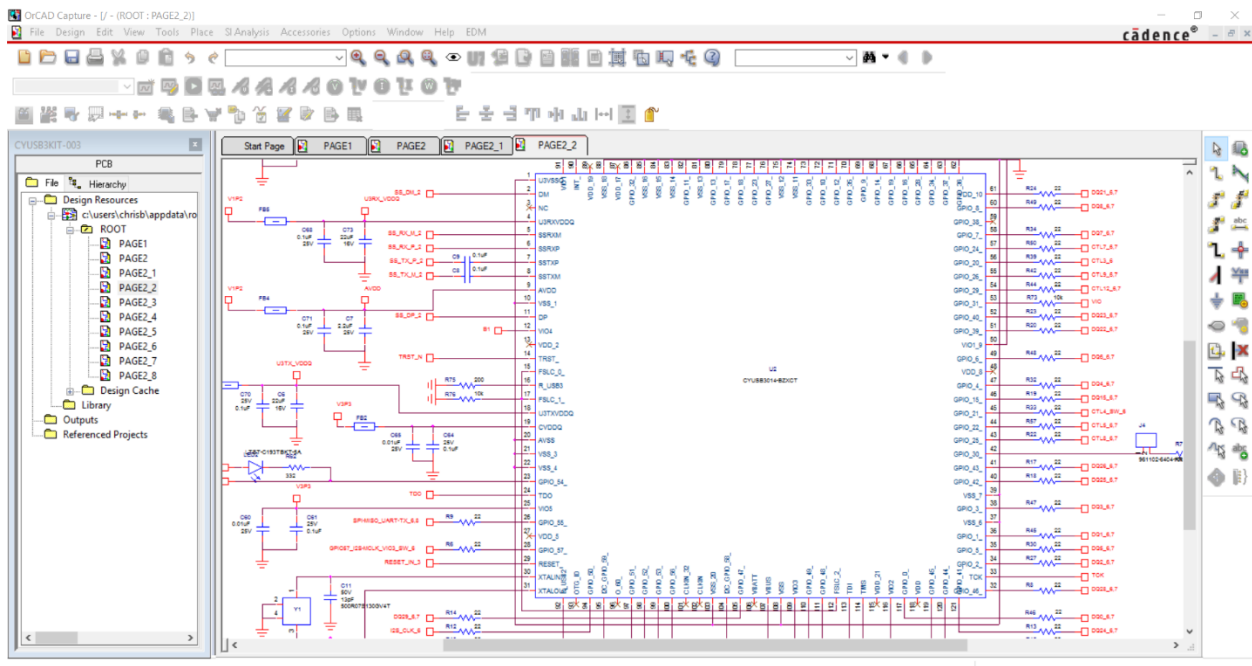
OrCAD Capture - [/ - (ROOT : PAGE2_2)]
File Design Edit View Tools Place SI Analysis Accessories Options Window Help EDM
cādence®

CYUSB3KIT-003
PCB
File Hierarchy
Design Resources
c:\users\chrisb\appdata\ro
ROOT
PAGE1
PAGE2
PAGE2_1
PAGE2_2
PAGE2_3
PAGE2_4
PAGE2_5
PAGE2_6
PAGE2_7
PAGE2_8
Design Cache
Library
Outputs
Referenced Projects

Start Page PAGE1 PAGE2 PAGE2_1 PAGE2_2

SS_DM_2
U3RX_VDDQ
V1P2
FB3
C69 0.1uF 25V
C73 22uF 16V
SS_RX_M_2
SS_RX_P_2
SS_TX_P_2
SS_TX_M_2
C5 0.1uF
C6 0.1uF
AVDD
V1P2
FB4
C71 0.1uF 25V
C7 2.2uF 25V
SS_DP_2
B1
TRST_N
U3TX_VDDQ
R75 200
R76 10k
C70 25V 0.1uF
C8 22uF 16V
V3P3
FB2
C65 0.01uF 25V
C64 25V 0.1uF
332
V3P3
TDO
C60 0.01uF 25V
C61 25V 0.1uF
SPI4MISO_UART-TX_5.5
R9 22
GPIO57_I2S4CLK_VIO3_SW_6
R6 22
RESET_IN_3
C11 50V 12pF
Y1
DQ29_5,7
R14 22
I2S_CLK_6
R12 22

U3VSSQ DM NC U3RXVDDQ SSRXM SSRXP SSTXP SSTXM AVDD VSS_1 DP VIO4 VDD_2 TRST_ FSLC_0_ R_USB3 FSLC_1_ U3TXVDDQ CVDDQ AVSS VSS_3 VSS_4 GPIO_54_ TDO VIO5 GPIO_55_ VDD_5 GPIO_57_ RESET_ XTALIN XTALOUT

U2
CYUSB3014-BZXCT

VDD_10 GPIO_8_ GPIO_38_ GPIO_7_ GPIO_24_ GPIO_20_ GPIO_26_ GPIO_29_ GPIO_31_ GPIO_40_ GPIO_39_ VIO1_9 GPIO_6_ VDD_8 GPIO_4_ GPIO_5_ GPIO_21_ GPIO_22_ GPIO_25_ GPIO_30_ GPIO_43_ GPIO_42_ VSS_7 GPIO_3_ VSS_6 GPIO_1_ GPIO_2_ GPIO_0_ TCK GPIO_46_

R24 22 DQ21_5,7
R49 22 DQ8_5,7
R34 22 DQ7_5,7
R50 22 CTL7_5,7
R39 22 CTL3_5
R42 22 CTL5_5,7
R44 22 CTL12_5,7
R72 10k VIO
R19 22 DQ23_5,7
R20 22 DQ22_5,7
R43 22 DQ6_5,7
R32 22 DQ4_5,7
R19 22 DQ15_5,7
R35 22 CTL4_SW_5
R57 22 CTL6_5,7
R58 22 CTL8_5,7
R17 22 DQ26_5,7
R18 22 DQ25_5,7
R47 22 DQ3_5,7
R45 22 DQ1_5,7
R30 22 DQ2_5,7
R27 22 DQ0_5,7
TCK
R5 22 DQ33_5,7
R46 22 DQ0_5,7
R13 22 DQ24_5,7
J4
961102-6404-AR